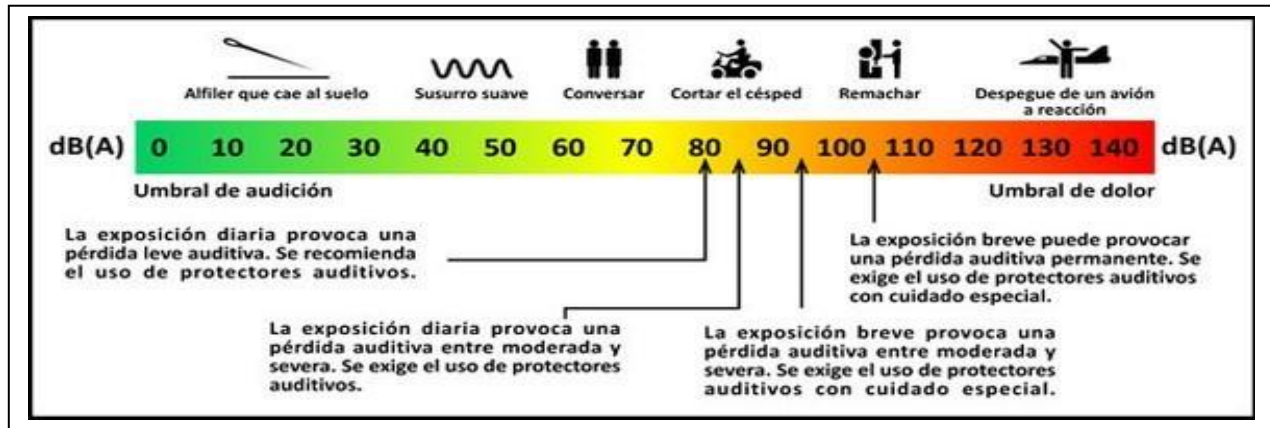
Alfiler que cae al suelo

Susurro suave

Conversar

Cortar el césped

Remachar

Despegue de un avión a reacción

dB(A) 0 10 20 30 40 50 60 70 80 90 100 110 120 130 140 dB(A)

Umbral de audición

Umbral de dolor

La exposición diaria provoca una pérdida leve auditiva. Se recomienda el uso de protectores auditivos.

La exposición breve puede provocar una pérdida auditiva permanente. Se exige el uso de protectores auditivos con cuidado especial.

La exposición diaria provoca una pérdida auditiva entre moderada y severa. Se exige el uso de protectores auditivos.

La exposición breve provoca una pérdida auditiva entre moderada y severa. Se exige el uso de protectores auditivos con cuidado especial.